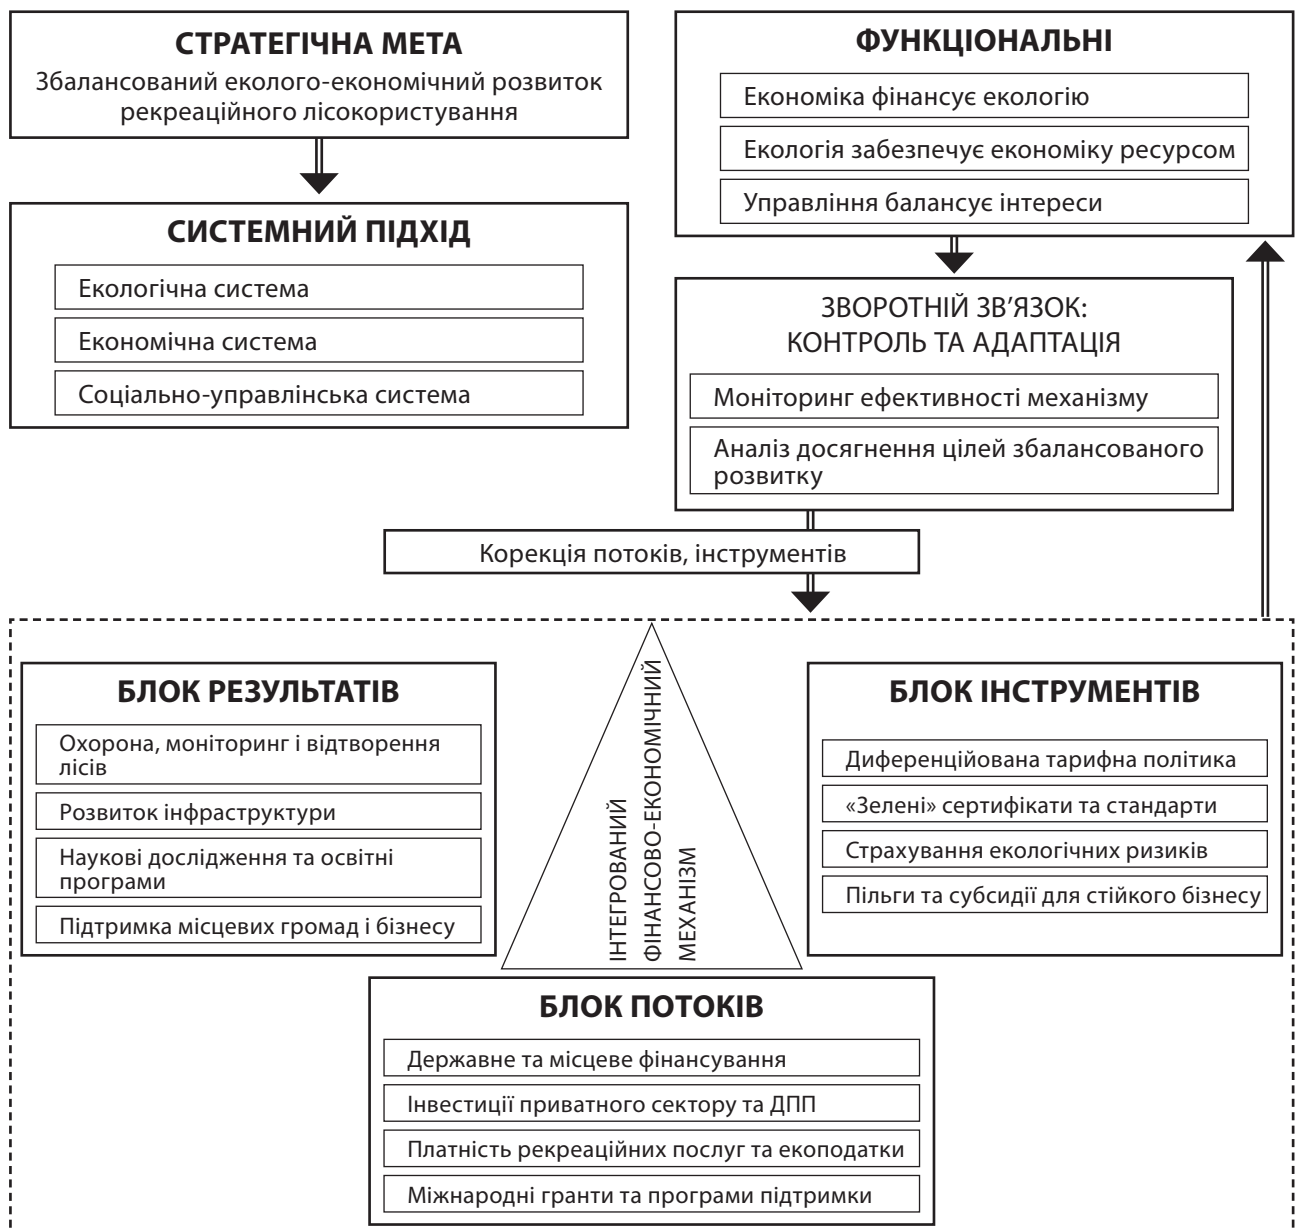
СТРАТЕГІЧНА МЕТА
Збалансований еколого-економічний розвиток рекреаційного лісокористування

СИСТЕМНИЙ ПІДХІД
Екологічна система
Економічна система
Соціально-управлінська система

ФУНКЦІОНАЛЬНІ
Економіка фінансує екологію
Екологія забезпечує економіку ресурсом
Управління балансує інтереси

ЗВОРОТНІЙ ЗВ'ЯЗОК: КОНТРОЛЬ ТА АДАПТАЦІЯ
Моніторинг ефективності механізму
Аналіз досягнення цілей збалансованого розвитку

Корекція потоків, інструментів

БЛОК РЕЗУЛЬТАТІВ
Охорона, моніторинг і відтворення лісів
Розвиток інфраструктури
Наукові дослідження та освітні програми
Підтримка місцевих громад і бізнесу

ІНТЕГРОВАНИЙ ФІНАНСОВО-ЕКОНОМІЧНИЙ МЕХАНІЗМ

БЛОК ІНСТРУМЕНТІВ
Диференційована тарифна політика
«Зелені» сертифікати та стандарти
Страхування екологічних ризиків
Пільги та субсидії для стійкого бізнесу

БЛОК ПОТОКІВ
Державне та місцеве фінансування
Інвестиції приватного сектору та ДПП
Платність рекреаційних послуг та екоподатки
Міжнародні гранти та програми підтримки